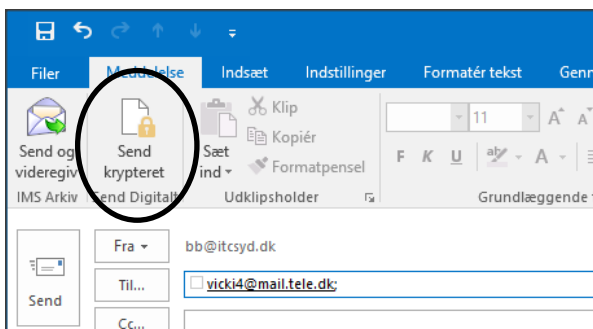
Filer Meddelelse Indsæt Indstillinger Formatér tekst Genn

Send og videregiv
IMS Arkiv

Send krypteret
Send Digitalt

Sæt ind
Klip
Kopiér
Formatpensel
Udklipsholder

11
F K U
Grundlæggende

Send

Fra
bb@itcsyd.dk

Til...
vicki4@mail.tele.dk;

Cc...